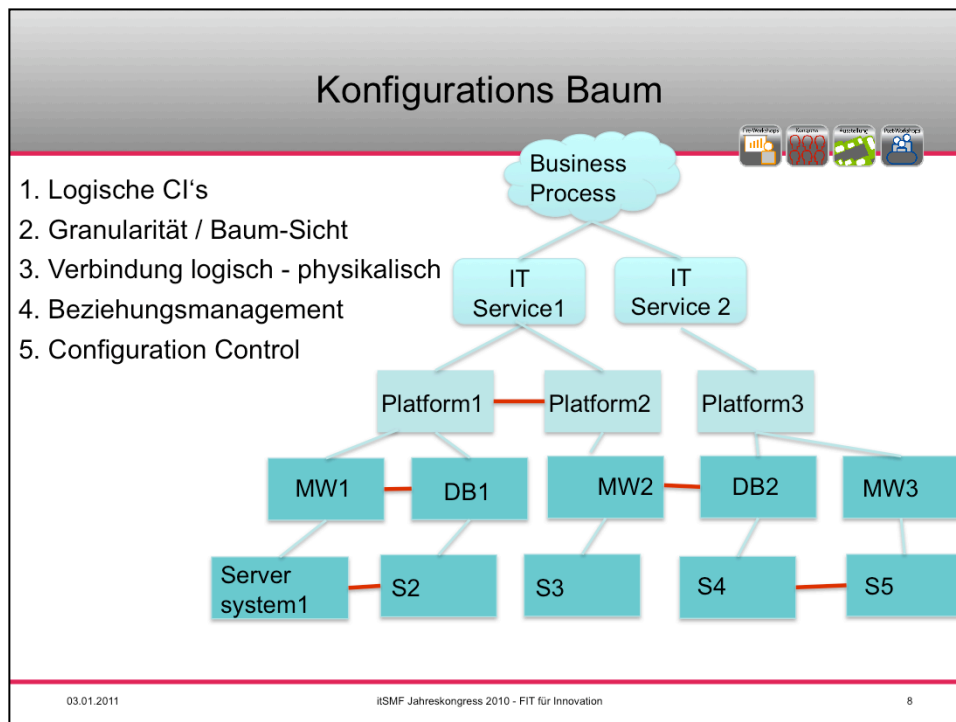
Konfigurations Baum

Pre-Workshops Kongress Ausstellung Post-Workshops

1. Logische CI's
2. Granularität / Baum-Sicht
3. Verbindung logisch - physikalisch
4. Beziehungsmanagement
5. Configuration Control

Business Process

IT Service1

IT Service 2

Platform1

Platform2

Platform3

MW1

DB1

MW2

DB2

MW3

Server system1

S2

S3

S4

S5

03.01.2011

itSMF Jahreskongress 2010 - FIT für Innovation

8